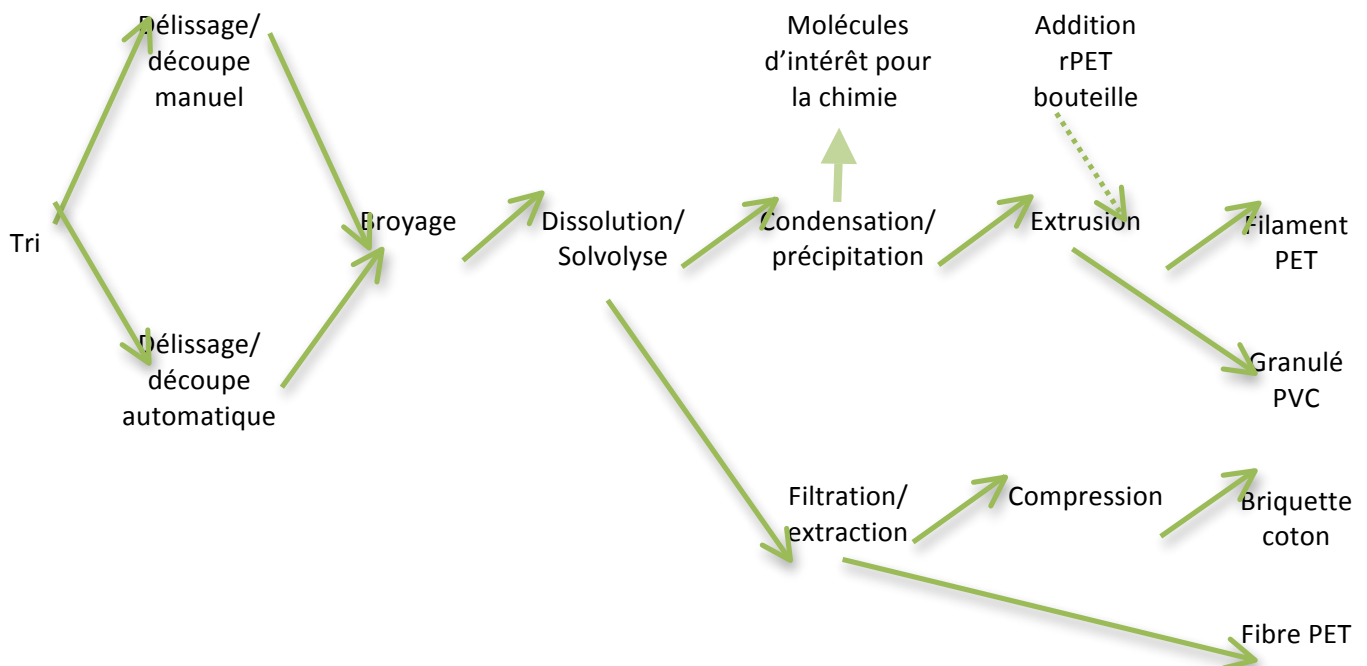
Tri

Délissage/ découpe manuel

Délissage/ découpe automatique

Broyage

Dissolution/ Solvolyse

Molécules d'intérêt pour la chimie

Condensation/ précipitation

Addition rPET bouteille

Extrusion

Filament PET

Granulé PVC

Filtration/ extraction

Compression

Briquette coton

Fibre PET